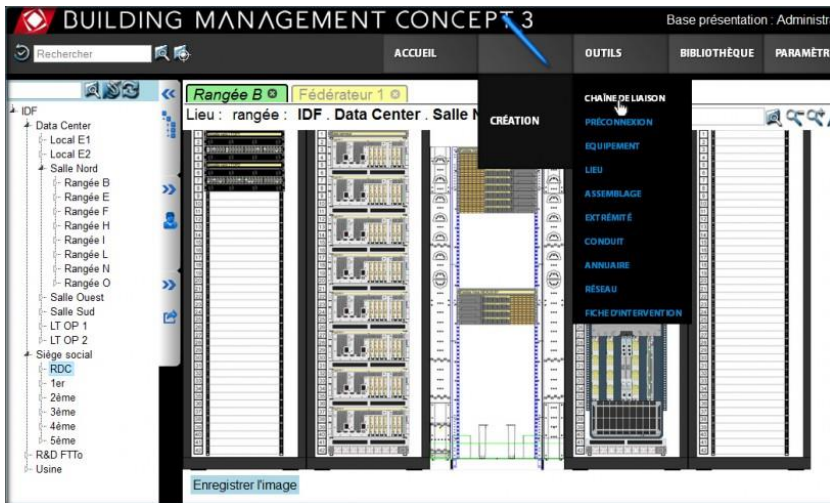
BUILDING MANAGEMENT CONCEPT 3

Base présentation : Administr

Rechercher

ACCUEIL

OUTILS

BIBLIOTHÈQUE

PARAMÈTR

CRÉATION

CHAÎNE DE LIAISON

PRÉCONNEXION

EQUIPEMENT

LIEU

ASSEMBLAGE

EXTRÉMITÉ

CONDUIT

ANNUAIRE

RÉSEAU

FICHE D'INTERVENTION

IDF
Data Center
Local E1
Local E2
Salle Nord
Rangée B
Rangée E
Rangée F
Rangée H
Rangée I
Rangée L
Rangée N
Rangée O
Salle Ouest
Salle Sud
LT OP 1
LT OP 2
Siège social
RDC
1er
2ème
3ème
4ème
5ème
R&D FTTo
Usine

Rangée B

Fédérateur 1

Lieu : rangée : IDF . Data Center . Salle N

Enregistrer l'image